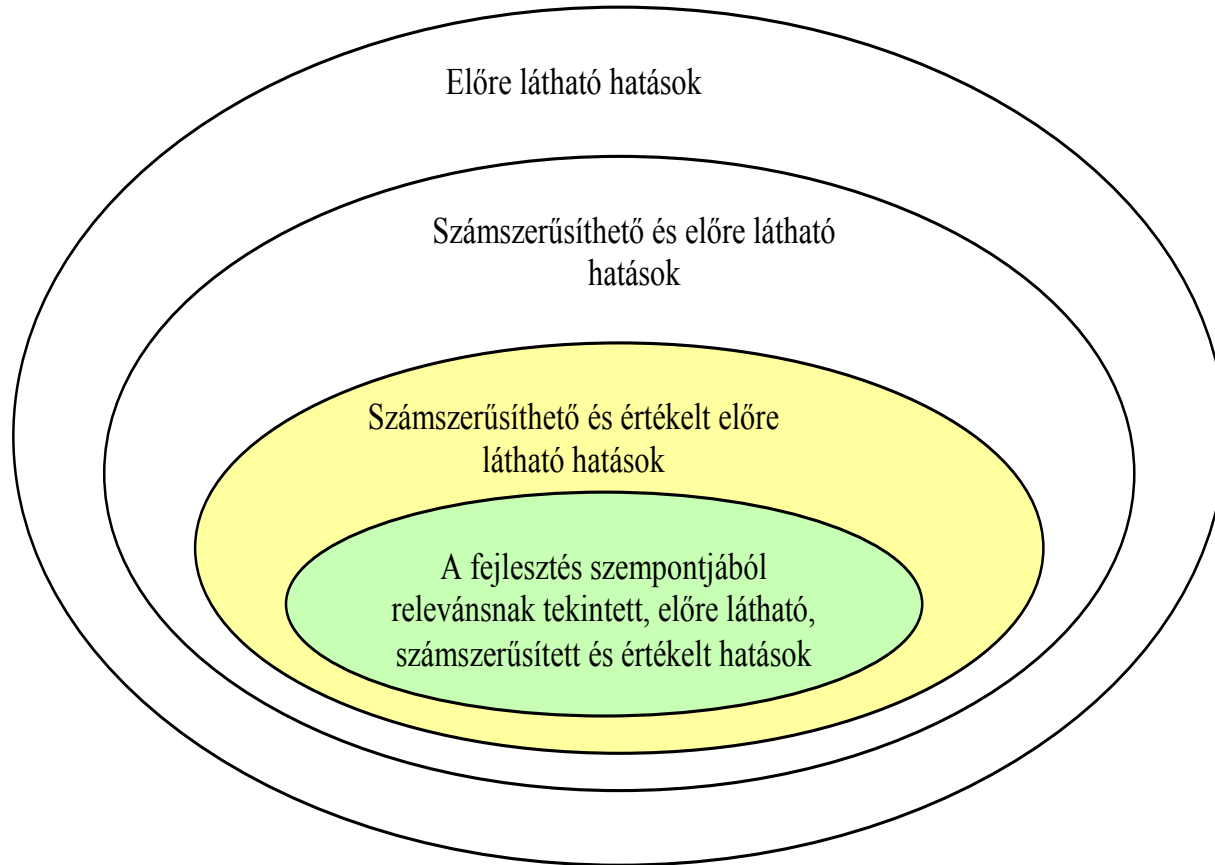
Előre látható hatások

Számszerűsíthető és előre látható hatások

Számszerűsíthető és értékelt előre látható hatások

A fejlesztés szempontjából relevánsnak tekintett, előre látható, számszerűsített és értékelt hatások